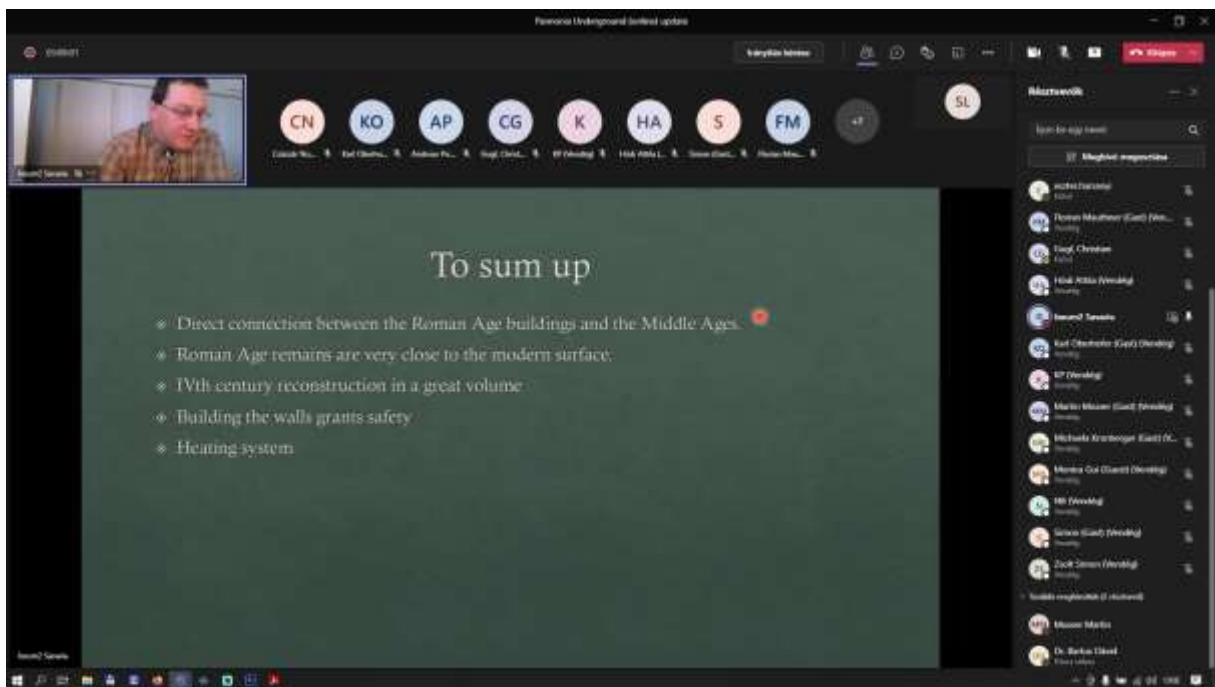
Pannonia Underground (online) update

Résztvevők

CN KO AP CG K HA S FM +7 SL

To sum up

Direct connection between the Roman Age buildings and the Middle Ages.

Roman Age remains are very close to the modern surface.

IVth century reconstruction in a great volume

Building the walls grants safety

Heating system

Megbízott meghívása

Gugl, Christian

Hóvári Attila (Vendég)

Karl Oberhofer (Gast) (Vendég)

KP (Vendég)

Martin Mosser (Gast) (Vendég)

Michaela Kronberger (Gast) (V...

Monica Gui (Guest) (Vendég)

MR (Vendég)

Simon (Gast) (Vendég)

Zsolt Simon (Vendég)

Mosser Martin

Dr. Bartus Dávid